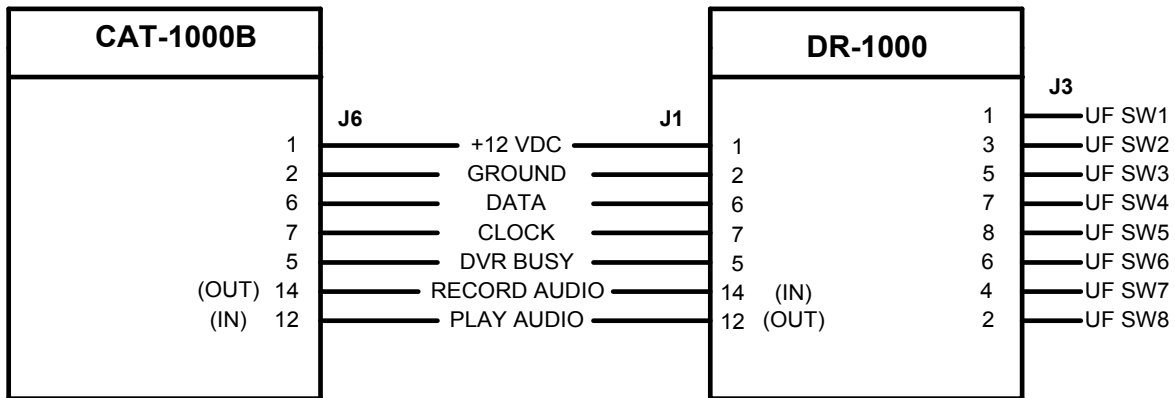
CAT-1000B

J6

1
2
6
7
5
(OUT) 14
(IN) 12

+12 VDC
GROUND
DATA
CLOCK
DVR BUSY
RECORD AUDIO
PLAY AUDIO

DR-1000

J1

1
2
6
7
5
14 (IN)
12 (OUT)

J3

1 UF SW1
3 UF SW2
5 UF SW3
7 UF SW4
8 UF SW5
6 UF SW6
4 UF SW7
2 UF SW8